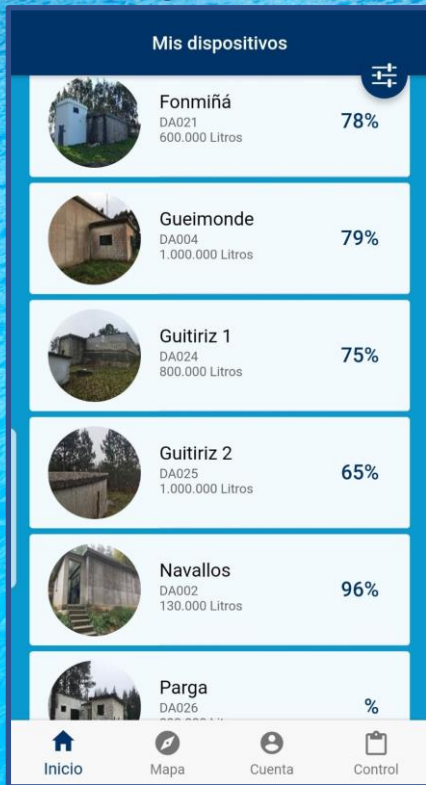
Mis dispositivos

Fonmiñá
DA021
600.000 Litros
78%

Gueimonde
DA004
1.000.000 Litros
79%

Guitiriz 1
DA024
800.000 Litros
75%

Guitiriz 2
DA025
1.000.000 Litros
65%

Navallos
DA002
130.000 Litros
96%

Parga
DA026
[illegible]
%

Inicio
Mapa
Cuenta
Control